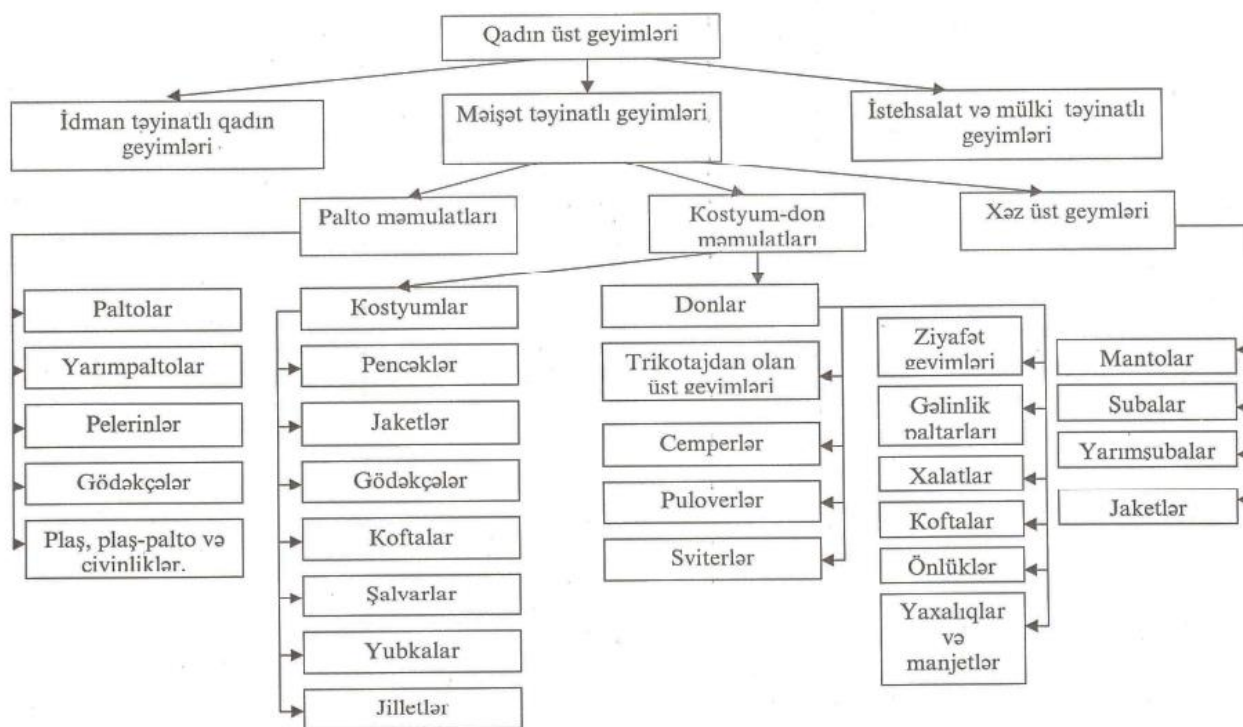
Qadın üst geyimləri

İdman təyinatlı qadın geyimləri

Məişət təyinatlı geyimləri

İstehsalat və mülki təyinatlı geyimləri

Palto məmulatları

Kostyum-don məmulatları

Xəz üst geymləri

Paltolar

Yarımpaltolar

Pelerinlər

Gödəkçələr

Plaş, plaş-palto və civinliklər.

Kostyumlar

Pencəklər

Jaketlər

Gödəkçələr

Koftalar

Şalvarlar

Yubkalar

Jilletlər

Donlar

Trikotajdan olan üst geyimləri

Cemperlər

Puloverlər

Sviterlər

Ziyafət geyimləri

Gəlinlik paltarları

Xalatlar

Koftalar

Önlüklər

Yaxalıqlar və manjetlər

Mantolar

Şubalar

Yarımşubalar

Jaketlər